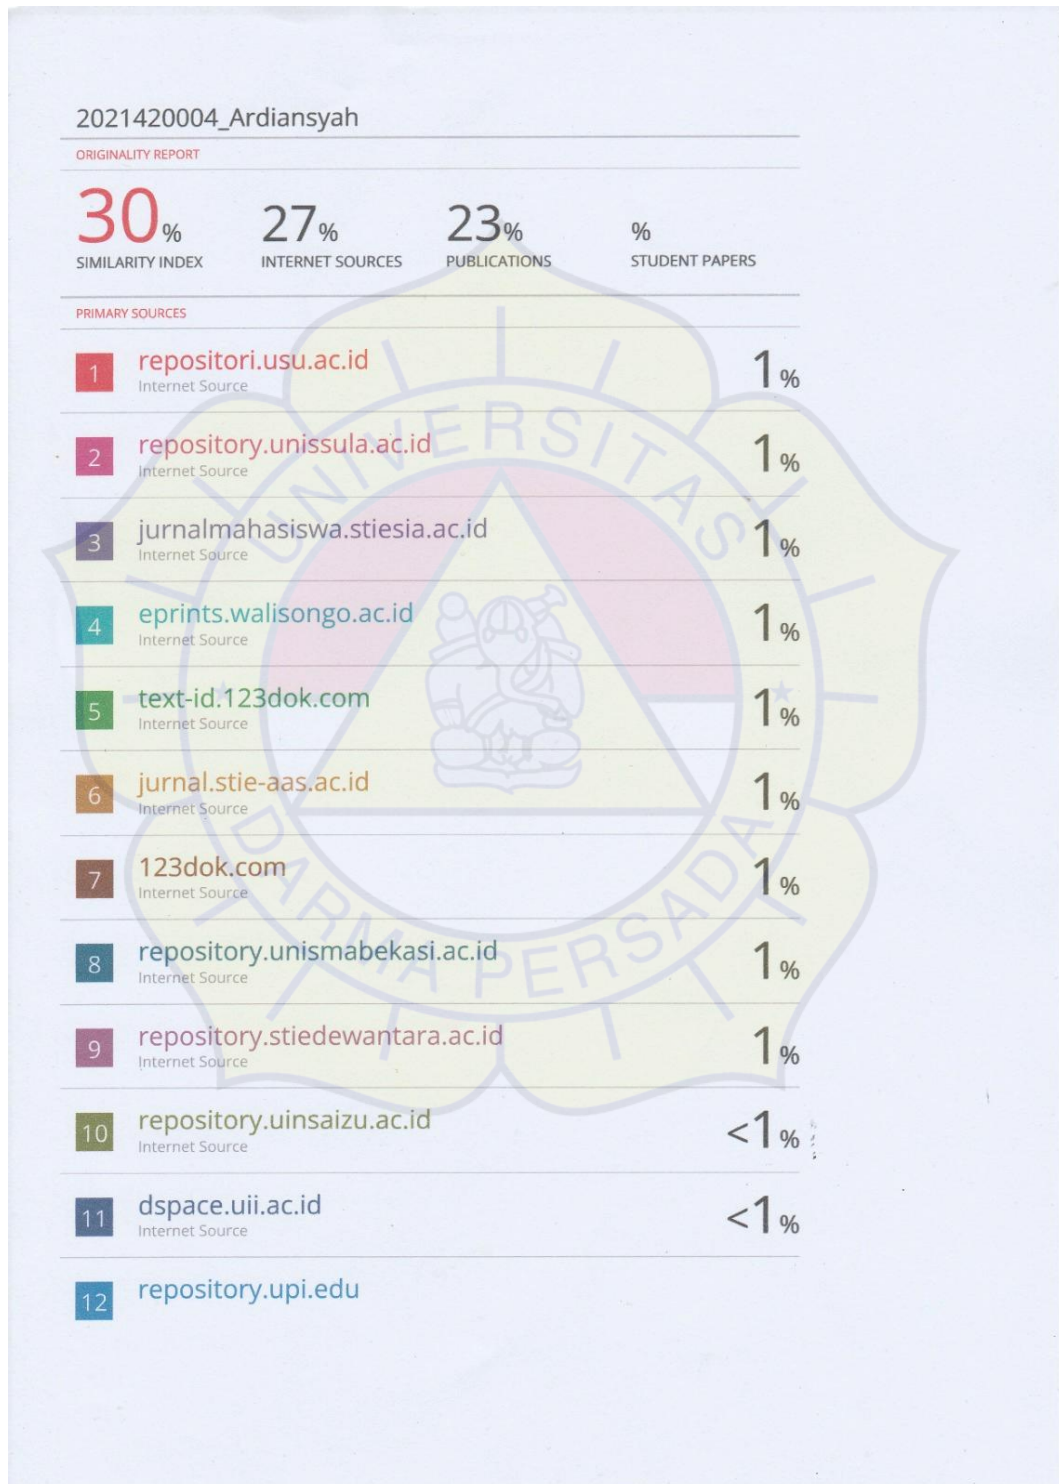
2021420004_Ardiansyah

ORIGINALITY REPORT

| 30% | 27% | 23% | % |
|---|---|---|---|
| SIMILARITY INDEX | INTERNET SOURCES | PUBLICATIONS | STUDENT PAPERS |

PRIMARY SOURCES

| | | |
|---|---|---|
| 1 | repositori.usu.ac.id<br>Internet Source | 1% |
| 2 | repository.unissula.ac.id<br>Internet Source | 1% |
| 3 | jurnalmahasiswa.stiesia.ac.id<br>Internet Source | 1% |
| 4 | eprints.walisongo.ac.id<br>Internet Source | 1% |
| 5 | text-id.123dok.com<br>Internet Source | 1% |
| 6 | jurnal.stie-aas.ac.id<br>Internet Source | 1% |
| 7 | 123dok.com<br>Internet Source | 1% |
| 8 | repository.unismabekasi.ac.id<br>Internet Source | 1% |
| 9 | repository.stiedewantara.ac.id<br>Internet Source | 1% |
| 10 | repository.uinsaizu.ac.id<br>Internet Source | <1% |
| 11 | dspace.uii.ac.id<br>Internet Source | <1% |
| 12 | repository.upi.edu | |

UNIVERSITAS DARMA PERSADA